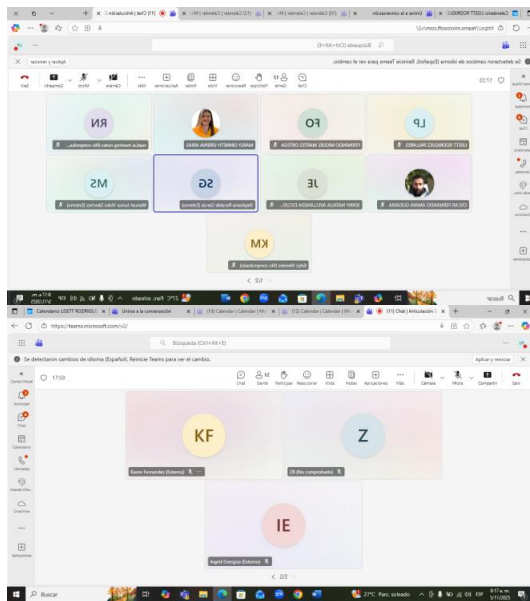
Calendario LISETT RODRIGU | Unirse a la conversación | (10) Calendar | Calendar | M | (12) Calendar | Calendar | M | (11) Chat | Articulación

https://teams.microsoft.com/v2/

Búsqueda (Ctrl+Alt+E)

Se detectaron cambios de idioma (Español). Reinicie Teams para ver el cambio.

Aplicar y reiniciar

17:33

Chat | Gente | Participar | Reaccionar | Vista | Notas | Aplicaciones | Más | Cámara | Micro | Compartir | Salir

LP
LISETT RODRIGUEZ PALLARES

FO
FERNANDO MIGUEL MARTIN ORTEGA

MARILU GINNETH URBINA ARIAS

RN
Isabel Hermida Nieto (No comprobado)

OSCAR FERNANDO ARANA GUEVARA

JE
JENNY NATALIA ARELLANEDA ESCUD...

SG
Stephanie Rosado García (Externo)

MS
Manuel Junior Villar Sánchez (Externo)

KM
Katya Méndez (No comprobado)

< 1/2 >

Buscar

27°C Parc. soleado

Calendario LISETT RODRIGU | Unirse a la conversación | (10) Calendar | Calendar | M | (12) Calendar | Calendar | M | (11) Chat | Articulación

https://teams.microsoft.com/v2/

Búsqueda (Ctrl+Alt+E)

Se detectaron cambios de idioma (Español). Reinicie Teams para ver el cambio.

Aplicar y reiniciar

17:50

Chat | Gente | Participar | Reaccionar | Vista | Notas | Aplicaciones | Más | Cámara | Micro | Compartir | Salir

Actividad
Chat
Calendario
Llamadas
OneDrive
Aplicaciones

KF
Karen Fernandez (Externo)

Z
ZB (No comprobado)

IE
Ingrid Enregica (Externo)

< 2/2 >

Buscar

27°C Parc. soleado

ESP

8:17 a. m.
5/11/2025